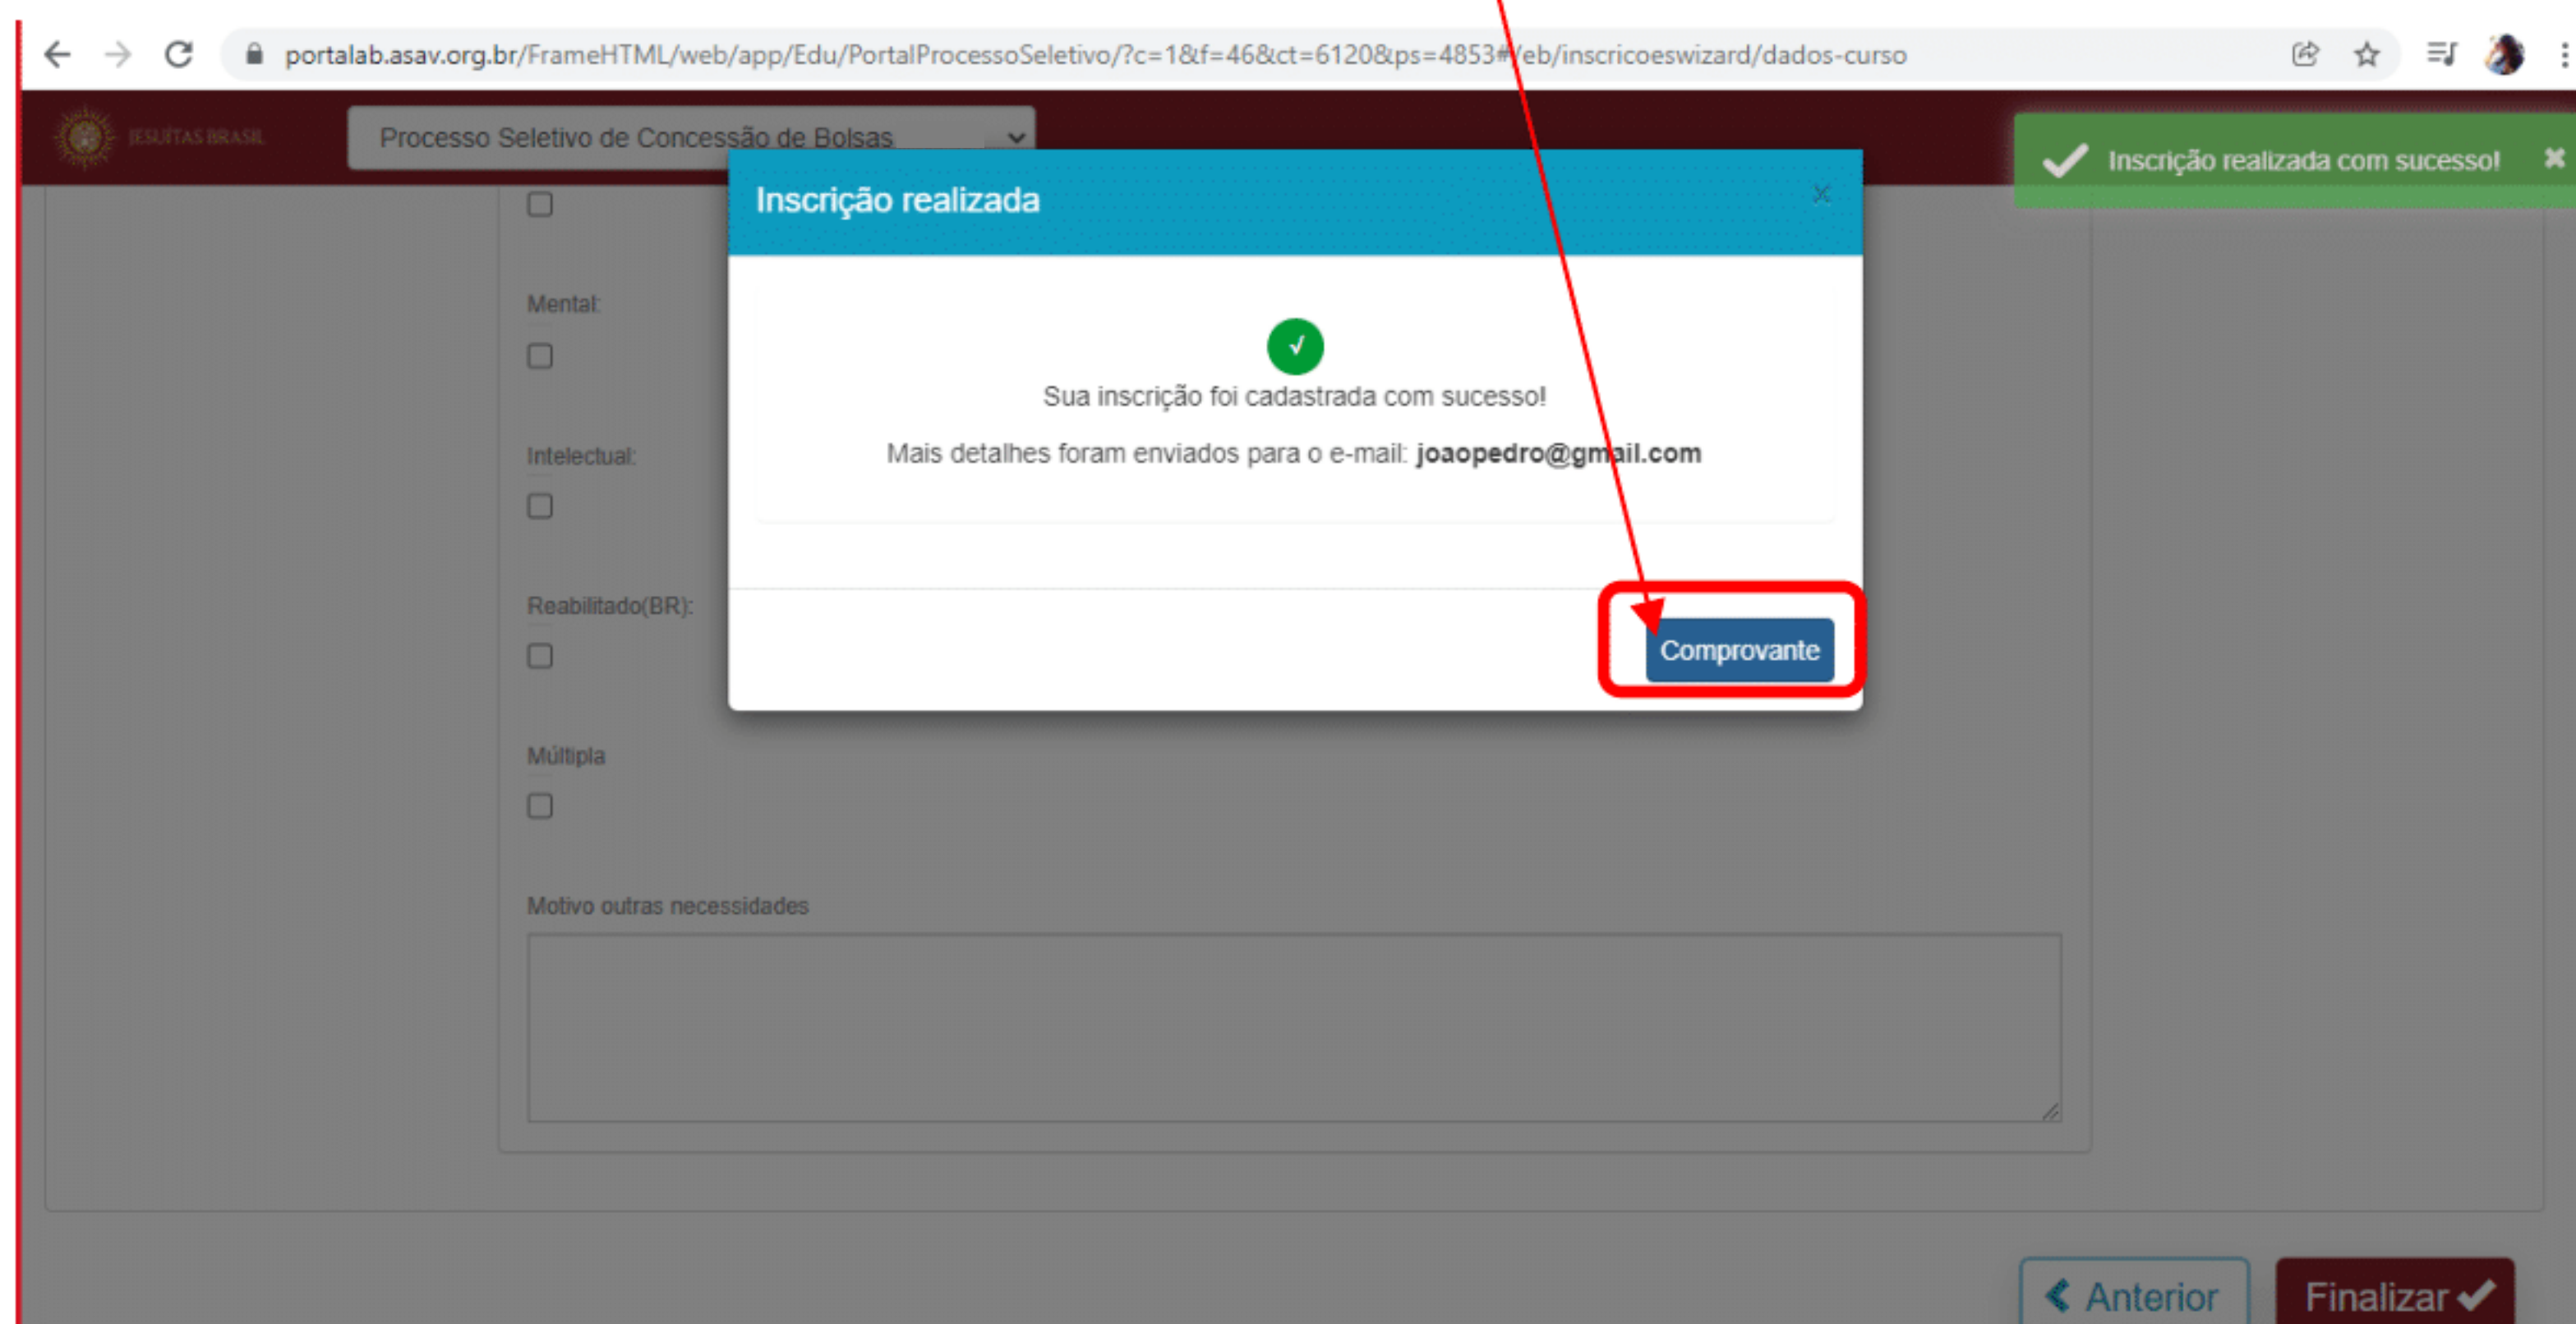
portalab.asav.org.br/FrameHTML/web/app/Edu/PortalProcessoSeletivo/?c=1&f=46&ct=6120&ps=4853#/eb/inscricoeswizard/dados-curso

JESUÍTAS BRASIL

Processo Seletivo de Concessão de Bolsas

Inscrição realizada com sucesso!

Mental:

Intelectual:

Reabilitado(BR):

Múltipla

Motivo outras necessidades

Inscrição realizada

×

Sua inscrição foi cadastrada com sucesso!

Mais detalhes foram enviados para o e-mail: **joaopedro@gmail.com**

Comprovante

Anterior

Finalizar